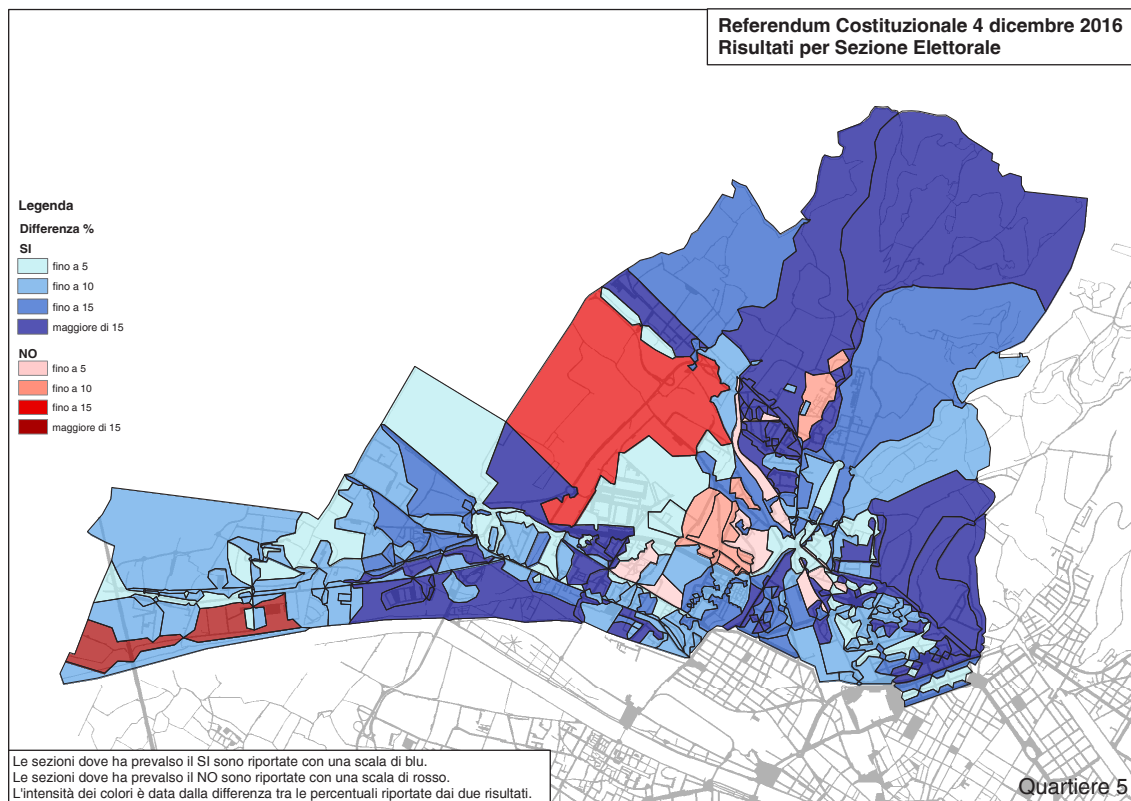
Referendum Costituzionale 4 dicembre 2016
Risultati per Sezione Elettorale

Legenda
Differenza %
SI
fino a 5
fino a 10
fino a 15
maggiore di 15
NO
fino a 5
fino a 10
fino a 15
maggiore di 15

Le sezioni dove ha prevalso il SI sono riportate con una scala di blu.
Le sezioni dove ha prevalso il NO sono riportate con una scala di rosso.
L'intensità dei colori è data dalla differenza tra le percentuali riportate dai due risultati.

Quartiere 5